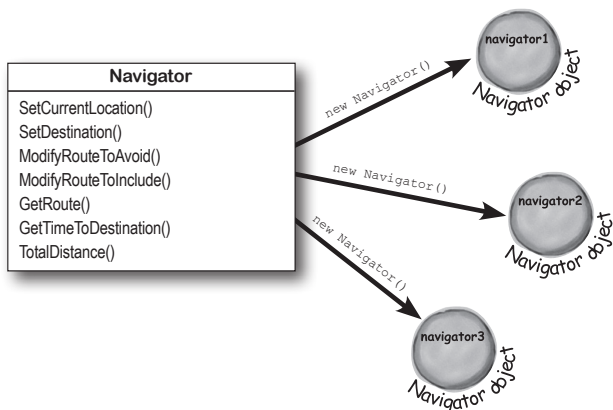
Navigator

SetCurrentLocation()
SetDestination()
ModifyRouteToAvoid()
ModifyRouteToInclude()
GetRoute()
GetTimeToDestination()
TotalDistance()

new Navigator()

navigator1
Navigator object

new Navigator()

navigator2
Navigator object

new Navigator()

navigator3
Navigator object